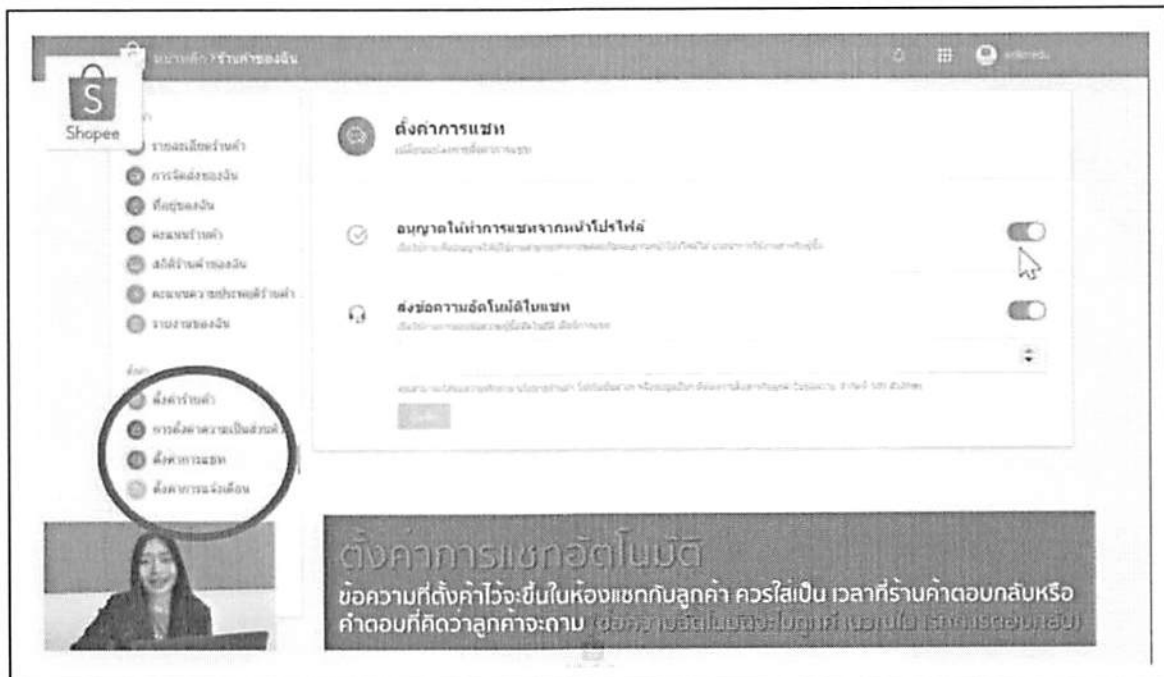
หน้าหลัก > ร้านค้าของฉัน

Shopee

รายละเอียดร้านค้า
การจัดส่งของฉัน
ที่อยู่ของฉัน
คะแนนร้านค้า
สถิติร้านค้าของฉัน
คะแนนความประพฤติร้านค้า
รายงานของฉัน

ตั้งค่าร้านค้า
การตั้งค่าความเป็นส่วนตัว
ตั้งค่าการแชท
ตั้งค่าการแจ้งเตือน

ตั้งค่าการแชท

อนุญาตให้ทำการแชทจากหน้าโปรไฟล์

ส่งข้อความอัตโนมัติในแชท

ตั้งค่าการแชทอัตโนมัติ
ข้อความที่ตั้งค่าไว้จะขึ้นในห้องแชทกับลูกค้า ควรใส่เป็น เวลาที่ร้านค้าตอบกลับหรือคำตอบที่คิดว่าลูกค้าจะถาม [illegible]